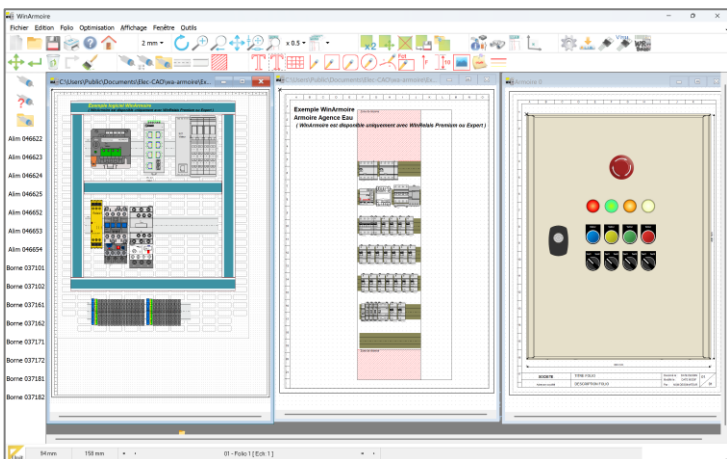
WinArmoire

Fichier Edition Folio Optimisation Affichage Fenêtre Outils

2 mm

x 0.5

Alim 046622
Alim 046623
Alim 046624
Alim 046625
Alim 046652
Alim 046653
Alim 046654
Borne 037101
Borne 037102
Borne 037161
Borne 037162
Borne 037171
Borne 037172
Borne 037181
Borne 037182

C:\Users\Public\Documents\Elec-CAO\wa-armoire\Ex...

Exemple logicel WinArmoire

C:\Users\Public\Documents\Elec-CAO\wa-armoire\Ex...

Exemple WinArmoire
Armoire Agence Eau
( WinArmoire est disponible uniquement avec WinRelais Premium ou Expert )

Armoire 3

DESCRIPTION FOLIO

94mm 158 mm 01 - Folio 1 [ Ech 1 ]